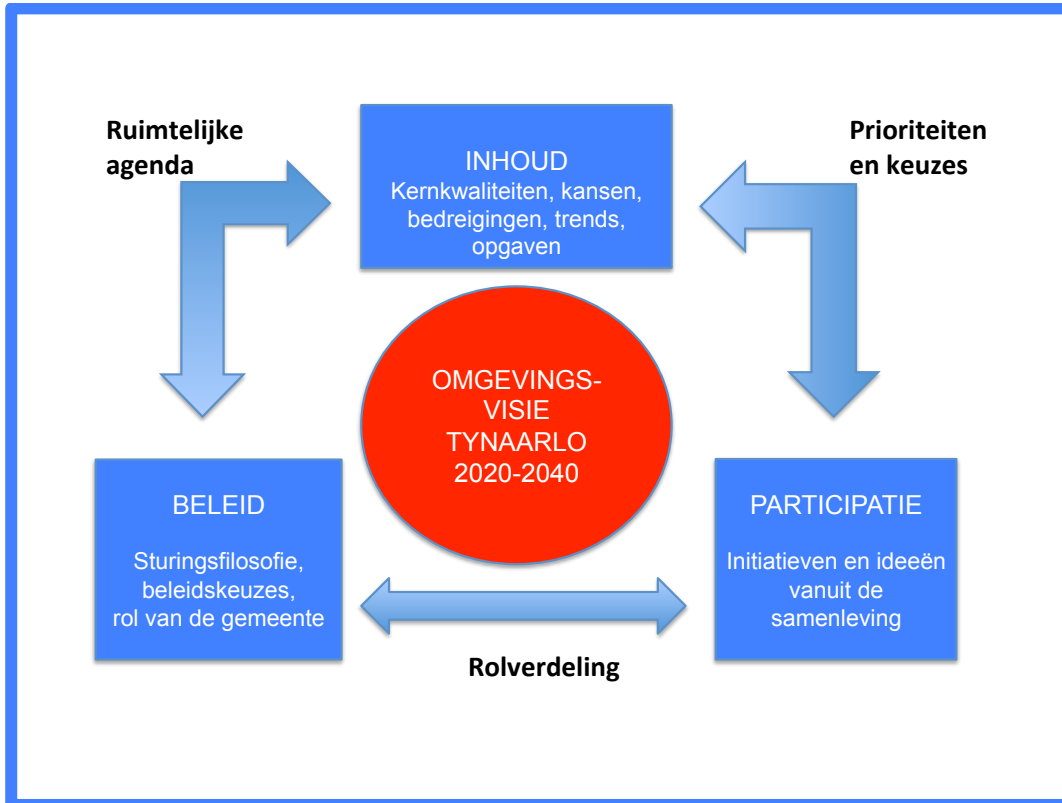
Ruimtelijke agenda

INHOUD
Kernkwaliteiten, kansen, bedreigingen, trends, opgaven

Prioriteiten en keuzes

OMGEVINGS-
VISIE
TYNAARLO
2020-2040

BELEID

Sturingsfilosofie, beleidskeuzes, rol van de gemeente

PARTICIPATIE

Initiatieven en ideeën vanuit de samenleving

Rolverdeling